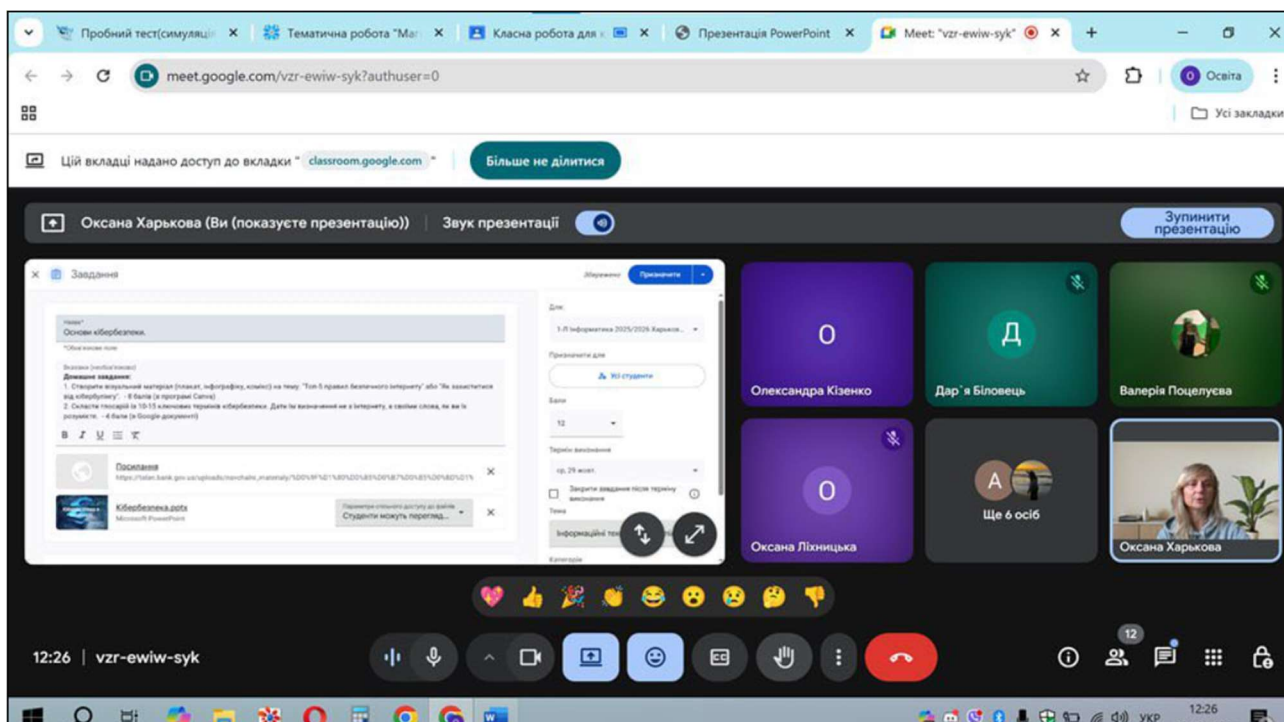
Пробний тест(симуляці ×
Тематична робота "Ма ×
Класна робота для ×
Презентація PowerPoint ×
Meet: "vzr-ewiw-syk" ×
+

meet.google.com/vzr-ewiw-syk?authuser=0

Освіта

Усі закладки

Цій вкладці надано доступ до вкладки " classroom.google.com "

Більше не ділитися

Оксана Харькова (Ви (показуєте презентацію)) | Звук презентації

Зупинити презентацію

× Завдання

Збережено Призначити

Назва*
Основи кібербезпеки.

*Обов'язкове поле

Вказівки (необов'язково)
Домашнє завдання:
1. Створити візуальний матеріал (плакат, інфографіку, комікс) на тему: "Топ 5 правил безпечного інтернету" або "Як захиститися від кібербулінгу". - 8 балів (в програмі Canva)
2. Скласти глосарій із 10-15 ключових термінів кібербезпеки. Дати їх визначення не з Інтернету, а своїми слова, як ви їх розумієте. - 4 бали (в Google-документі)

B I U ☰ T̸

Посилання
https://telan.bank.gov.ua/uploads/novchalni_materialy/%D0%9F%D1%80%D0%B5%D0%B7%D0%B5%D0%BD%D1%

Кібербезпека.pptx
Microsoft PowerPoint

Параметри спільного доступу до файлів
Студенти можуть перегляд...

Для
1-Л Інформатика 2025/2026 Харьков...

Призначити для
Усі студенти

Бали
12

Термін виконання
ср. 29 жовт.

Закрити завдання після терміну виконання

Тема
Інформаційні те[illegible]

Категорія

О
Олександра Кізенко

Д
Дар`я Біловець

Валерія Поцелуєва

О
Оксана Ліхницька

А
Ще 6 осіб

Оксана Харькова

12:26 | vzr-ewiw-syk

12

УКР
12:26